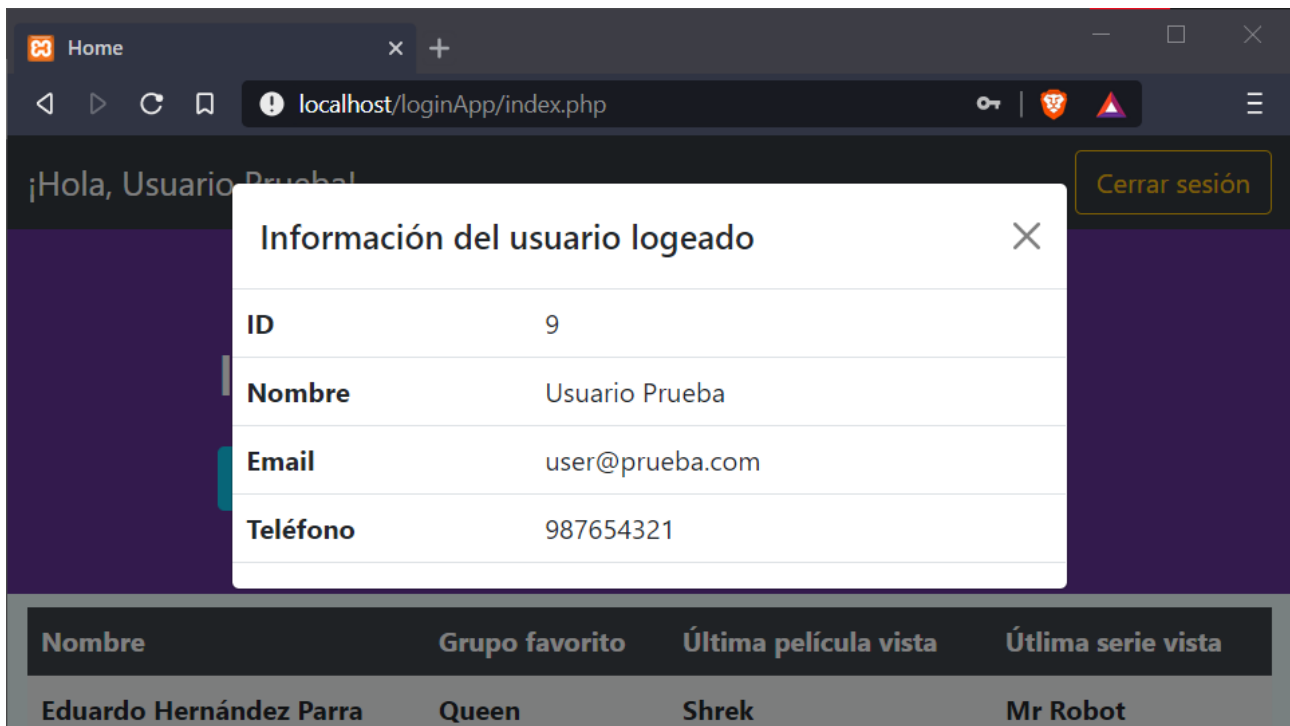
Home

localhost/loginApp/index.php

¡Hola, Usuario Prueba!

Cerrar sesión

Información del usuario logeado

| ID | 9 |
|---|---|
| Nombre | Usuario Prueba |
| Email | user@prueba.com |
| Teléfono | 987654321 |

| Nombre | Grupo favorito | Última película vista | Útlima serie vista |
|---|---|---|---|
| Eduardo Hernández Parra | Queen | Shrek | Mr Robot |